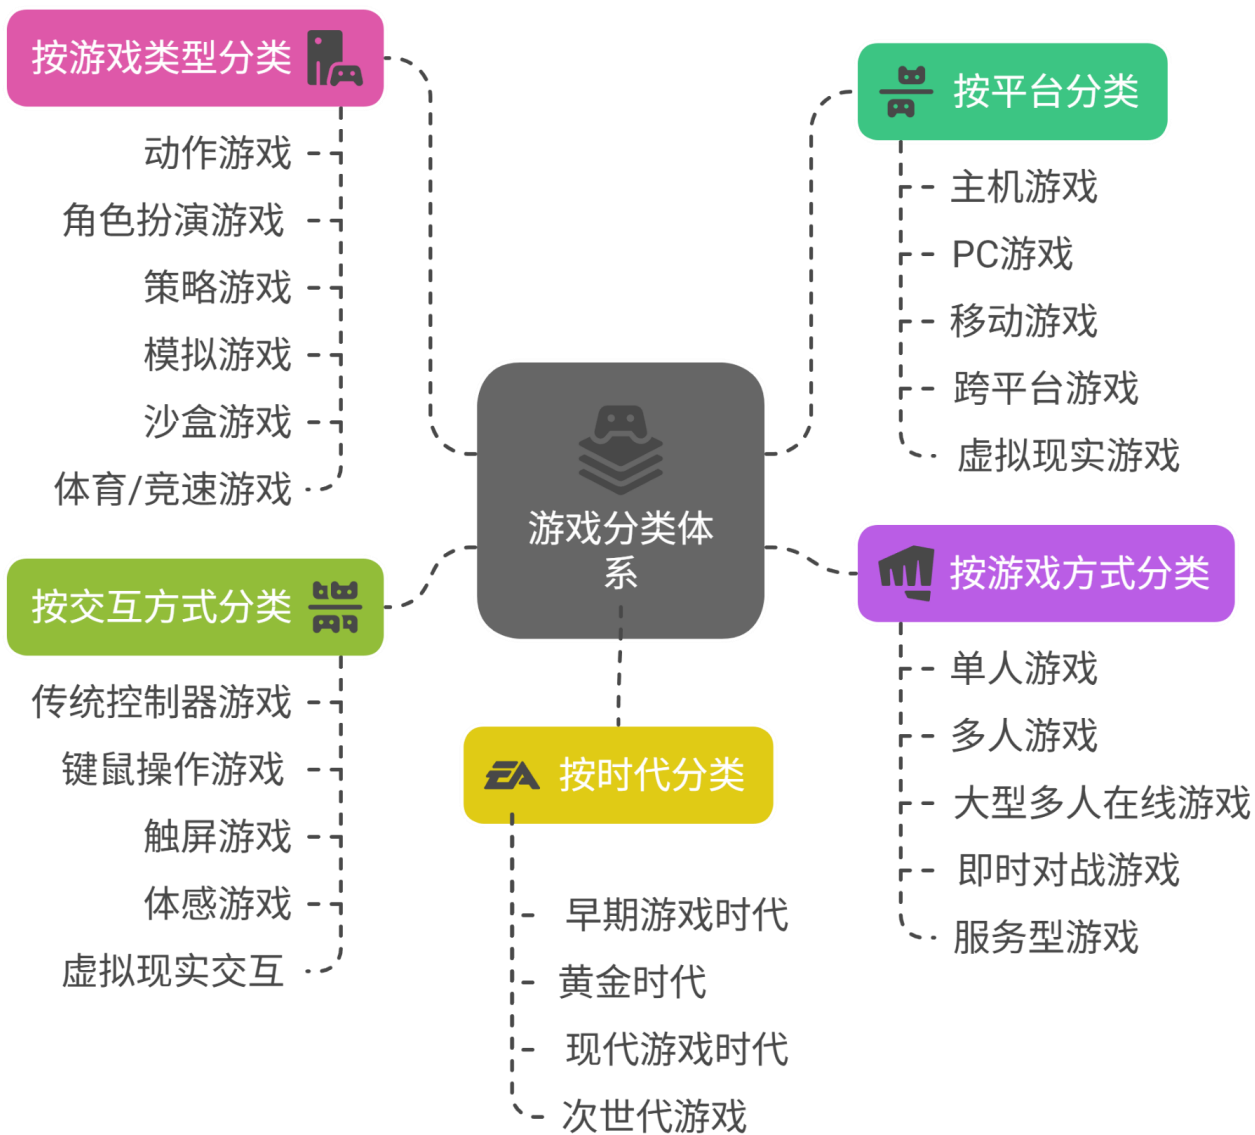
游戏分类体系

按游戏类型分类
动作游戏
角色扮演游戏
策略游戏
模拟游戏
沙盒游戏
体育/竞速游戏

按交互方式分类
传统控制器游戏
键鼠操作游戏
触屏游戏
体感游戏
虚拟现实交互

按时代分类
早期游戏时代
黄金时代
现代游戏时代
次世代游戏

按平台分类
主机游戏
PC游戏
移动游戏
跨平台游戏
虚拟现实游戏

按游戏方式分类
单人游戏
多人游戏
大型多人在线游戏
即时对战游戏
服务型游戏